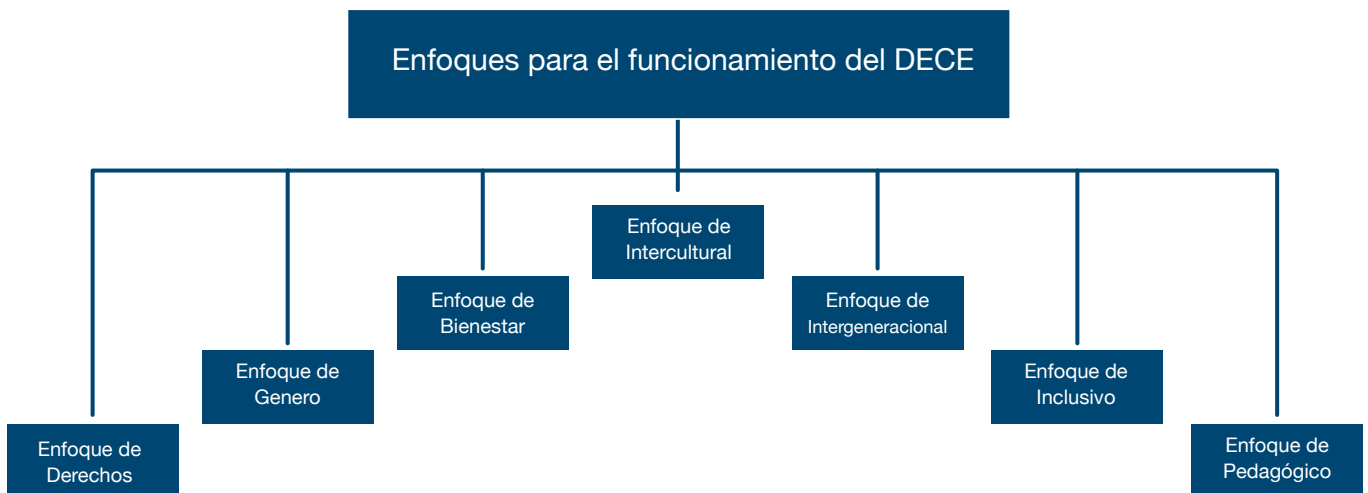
Enfoques para el funcionamiento del DECE

Enfoque de Derechos

Enfoque de Genero

Enfoque de Bienestar

Enfoque de Intercultural

Enfoque de Intergeneracional

Enfoque de Inclusivo

Enfoque de Pedagógico